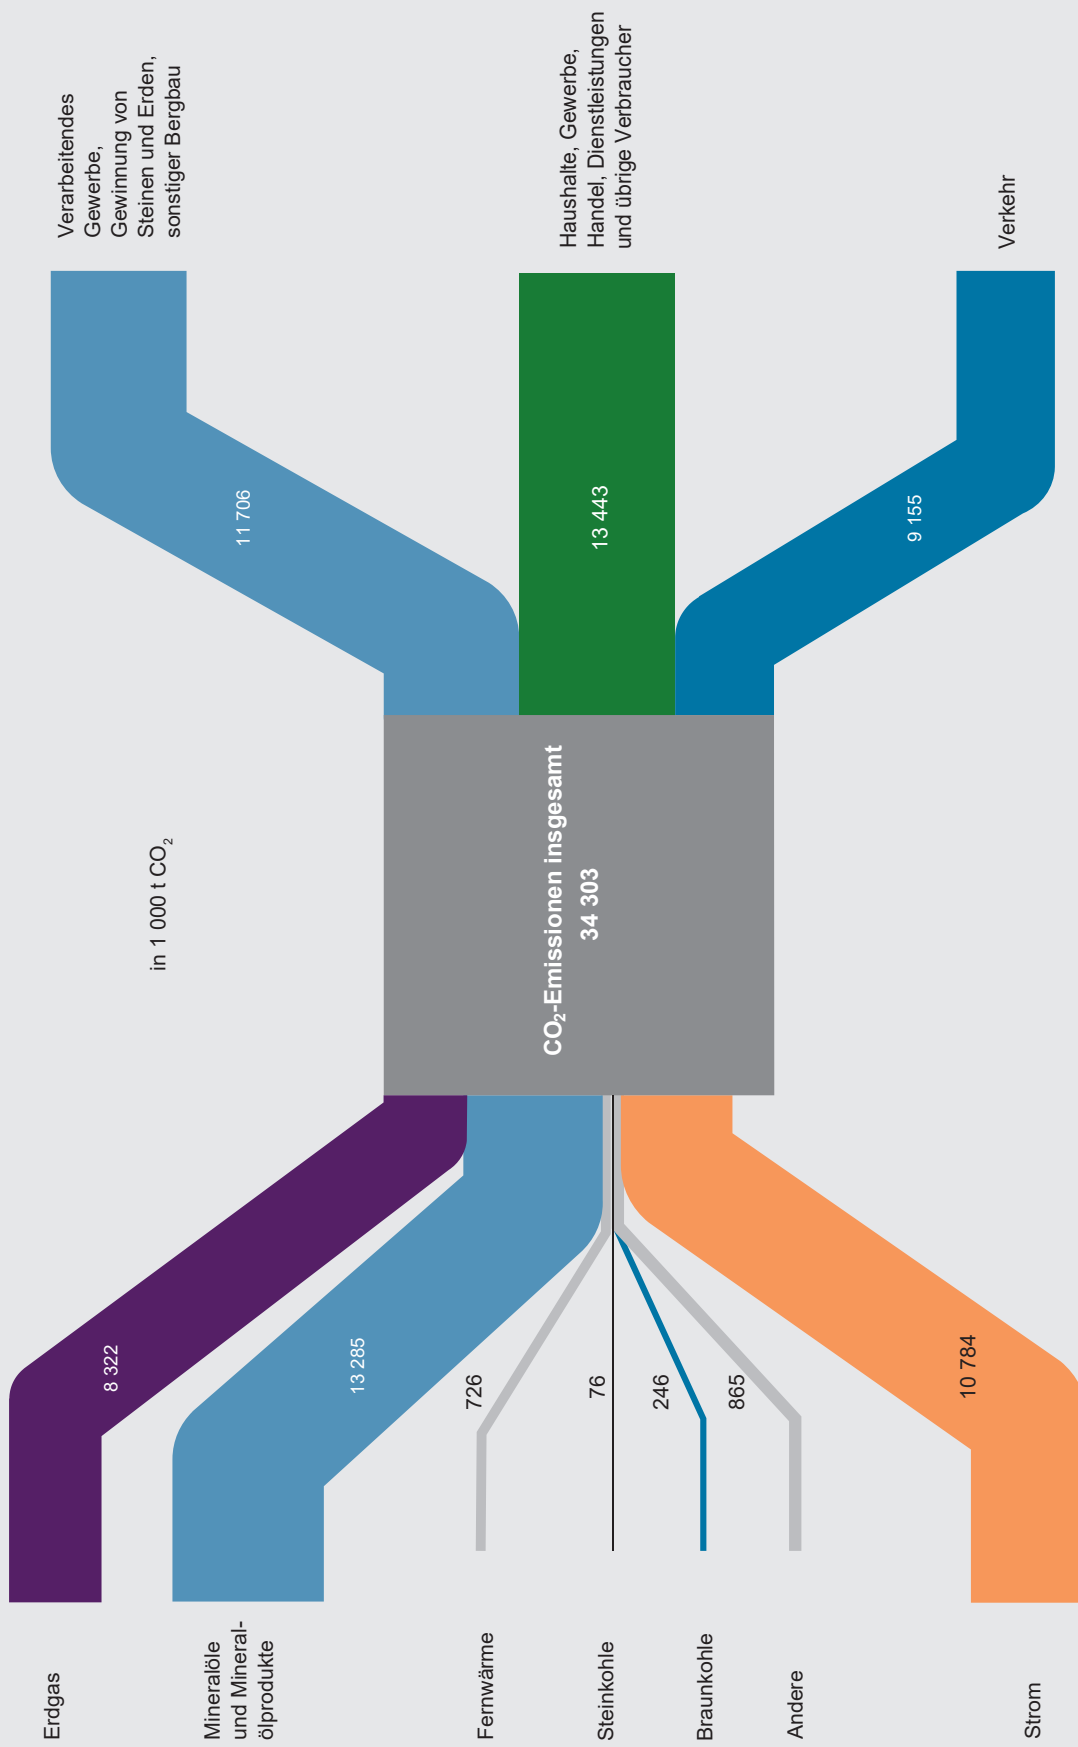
Verarbeitendes Gewerbe, Gewinnung von Steinen und Erden, sonstiger Bergbau

Haushalte, Gewerbe, Handel, Dienstleistungen und übrige Verbraucher

Verkehr

11 706

13 443

9 155

in 1 000 t $CO_2$

$CO_2$-Emissionen insgesamt
34 303

8 322

13 285

726

76

246

865

10 784

Erdgas

Mineralöle und Mineralölprodukte

Fernwärme

Steinkohle

Braunkohle

Andere

Strom